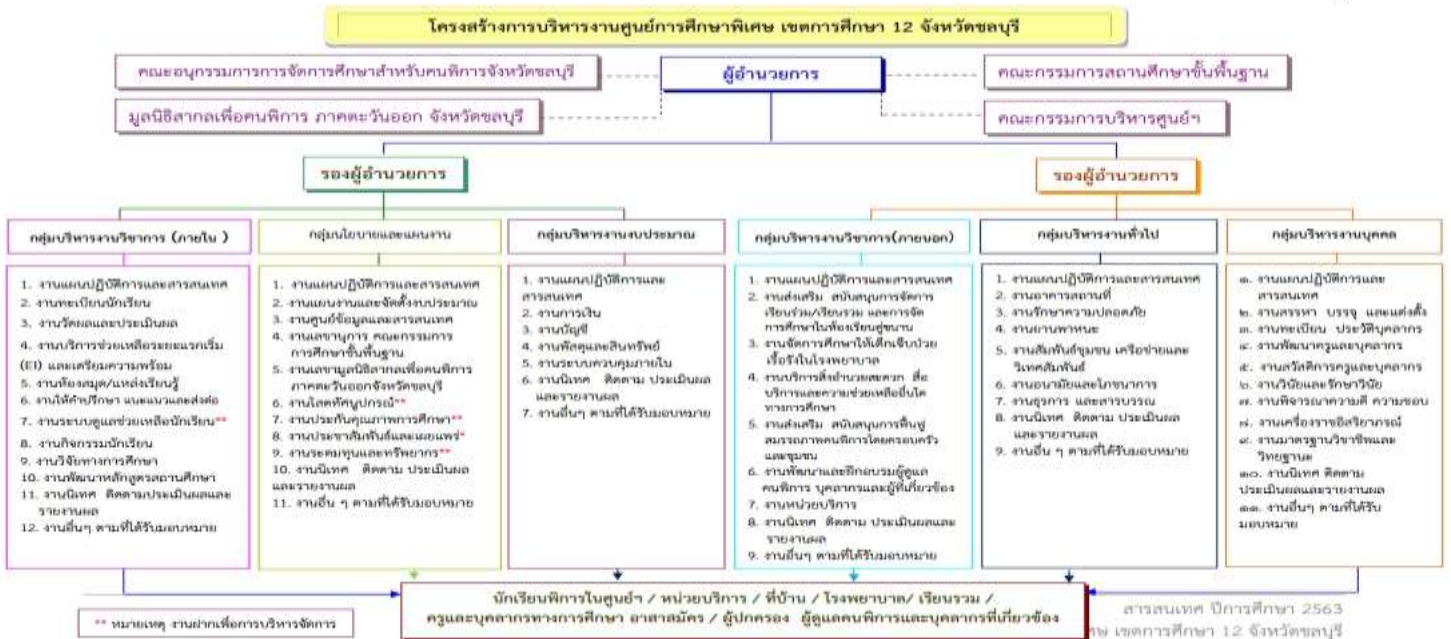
โครงสร้างการบริหารงานศูนย์การศึกษาพิเศษ เขตการศึกษา 12 จังหวัดชลบุรี

คณะอนุกรรมการการจัดการศึกษาสำหรับคนพิการจังหวัดชลบุรี

ผู้อำนวยการ

คณะกรรมการสถานศึกษาขั้นพื้นฐาน

มูลนิธิสากลเพื่อคนพิการ ภาคตะวันออก จังหวัดชลบุรี

คณะกรรมการบริหารศูนย์ฯ

รองผู้อำนวยการ

รองผู้อำนวยการ

กลุ่มบริหารงานวิชาการ (ภายใน )

1. งานแผนปฏิบัติการและสารสนเทศ
2. งานทะเบียนนักเรียน
3. งานวัดผลและประเมินผล
4. งานบริการช่วยเหลือระยะแรกเริ่ม (EI) และเตรียมความพร้อม
5. งานห้องสมุด/แหล่งเรียนรู้
6. งานให้คำปรึกษา แนะแนวและส่งต่อ
7. งานระบบดูแลช่วยเหลือนักเรียน**
8. งานกิจกรรมนักเรียน
9. งานวิจัยทางการศึกษา
10. งานพัฒนาหลักสูตรสถานศึกษา
11. งานนิเทศ ติดตามประเมินผลและรายงานผล
12. งานอื่นๆ ตามที่ได้รับมอบหมาย

กลุ่มนโยบายและแผนงาน

1. งานแผนปฏิบัติการและสารสนเทศ
2. งานแผนงานและจัดตั้งงบประมาณ
3. งานศูนย์ข้อมูลและสารสนเทศ
4. งานเลขานุการ คณะกรรมการการศึกษาขั้นพื้นฐาน
5. งานเลขานุมูลนิธิสากลเพื่อคนพิการ ภาคตะวันออกจังหวัดชลบุรี
6. งานโสตทัศนูปกรณ์**
7. งานประกันคุณภาพการศึกษา**
8. งานประชาสัมพันธ์และเผยแพร่*
9. งานระดมทุนและทรัพยากร**
10. งานนิเทศ ติดตาม ประเมินผลและรายงานผล
11. งานอื่น ๆ ตามที่ได้รับมอบหมาย

กลุ่มบริหารงานงบประมาณ

1. งานแผนปฏิบัติการและสารสนเทศ
2. งานการเงิน
3. งานบัญชี
4. งานพัสดุและสินทรัพย์
5. งานระบบควบคุมภายใน
6. งานนิเทศ ติดตาม ประเมินผลและรายงานผล
7. งานอื่นๆ ตามที่ได้รับมอบหมาย

กลุ่มบริหารงานวิชาการ(ภายนอก)

1. งานแผนปฏิบัติการและสารสนเทศ
2. งานส่งเสริม สนับสนุนการจัดการเรียนร่วม/เรียนรวม และการจัดการศึกษาในห้องเรียนคู่ขนาน
3. งานจัดการศึกษาให้เด็กเจ็บป่วยเรื้อรังในโรงพยาบาล
4. งานบริการสิ่งอำนวยความสะดวก สื่อ บริการและความช่วยเหลืออื่นใดทางการศึกษา
5. งานส่งเสริม สนับสนุนการฟื้นฟูสมรรถภาพคนพิการโดยครอบครัวและชุมชน
6. งานพัฒนาและฝึกอบรมผู้ดูแลคนพิการ บุคลากรและผู้ที่เกี่ยวข้อง
7. งานหน่วยบริการ
8. งานนิเทศ ติดตาม ประเมินผลและรายงานผล
9. งานอื่นๆ ตามที่ได้รับมอบหมาย

กลุ่มบริหารงานทั่วไป

1. งานแผนปฏิบัติการและสารสนเทศ
2. งานอาคารสถานที่
3. งานรักษาความปลอดภัย
4. งานยานพาหนะ
5. งานสัมพันธ์ชุมชน เครือข่ายและวิเทศสัมพันธ์
6. งานอนามัยและโภชนาการ
7. งานธุรการ และสารบรรณ
8. งานนิเทศ ติดตาม ประเมินผลและรายงานผล
9. งานอื่น ๆ ตามที่ได้รับมอบหมาย

กลุ่มบริหารงานบุคคล

๑. งานแผนปฏิบัติการและสารสนเทศ
๒. งานสรรหา บรรจุ และแต่งตั้ง
๓. งานทะเบียน ประวัติบุคลากร
๔. งานพัฒนาครูและบุคลากร
๕. งานสวัสดิการครูและบุคลากร
๖. งานวินัยและรักษาวินัย
๗. งานพิจารณาความดี ความชอบ
๘. งานเครื่องราชอิสริยาภรณ์
๙. งานมาตรฐานวิชาชีพและวิทยฐานะ
๑๐. งานนิเทศ ติดตาม ประเมินผลและรายงานผล
๑๑. งานอื่นๆ ตามที่ได้รับมอบหมาย

นักเรียนพิการในศูนย์ฯ / หน่วยบริการ / ที่บ้าน / โรงพยาบาล/ เรียนรวม / ครูและบุคลากรทางการศึกษา อาสาสมัคร / ผู้ปกครอง ผู้ดูแลคนพิการและบุคลากรที่เกี่ยวข้อง

** หมายเหตุ งานฝากเพื่อการบริหารจัดการ

สารสนเทศ ปีการศึกษา 2563
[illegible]ษ เขตการศึกษา 12 จังหวัดชลบุรี